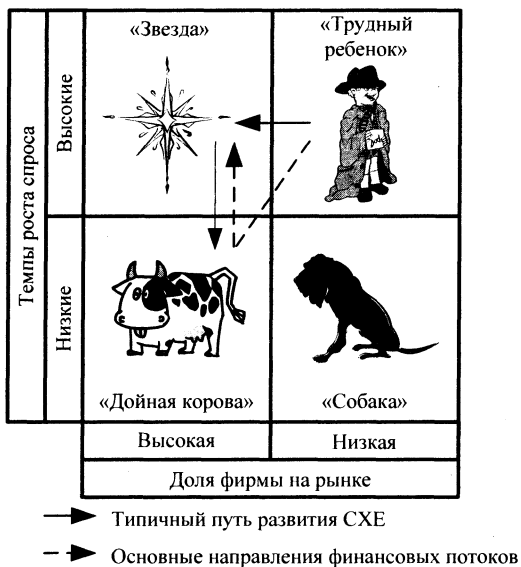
Темпы роста спроса

Высокие

Низкие

«Звезда»

«Трудный ребенок»

«Дойная корова»

«Собака»

| Высокая | Низкая |
|---|---|

Доля фирмы на рынке

Типичный путь развития СХЕ

Основные направления финансовых потоков